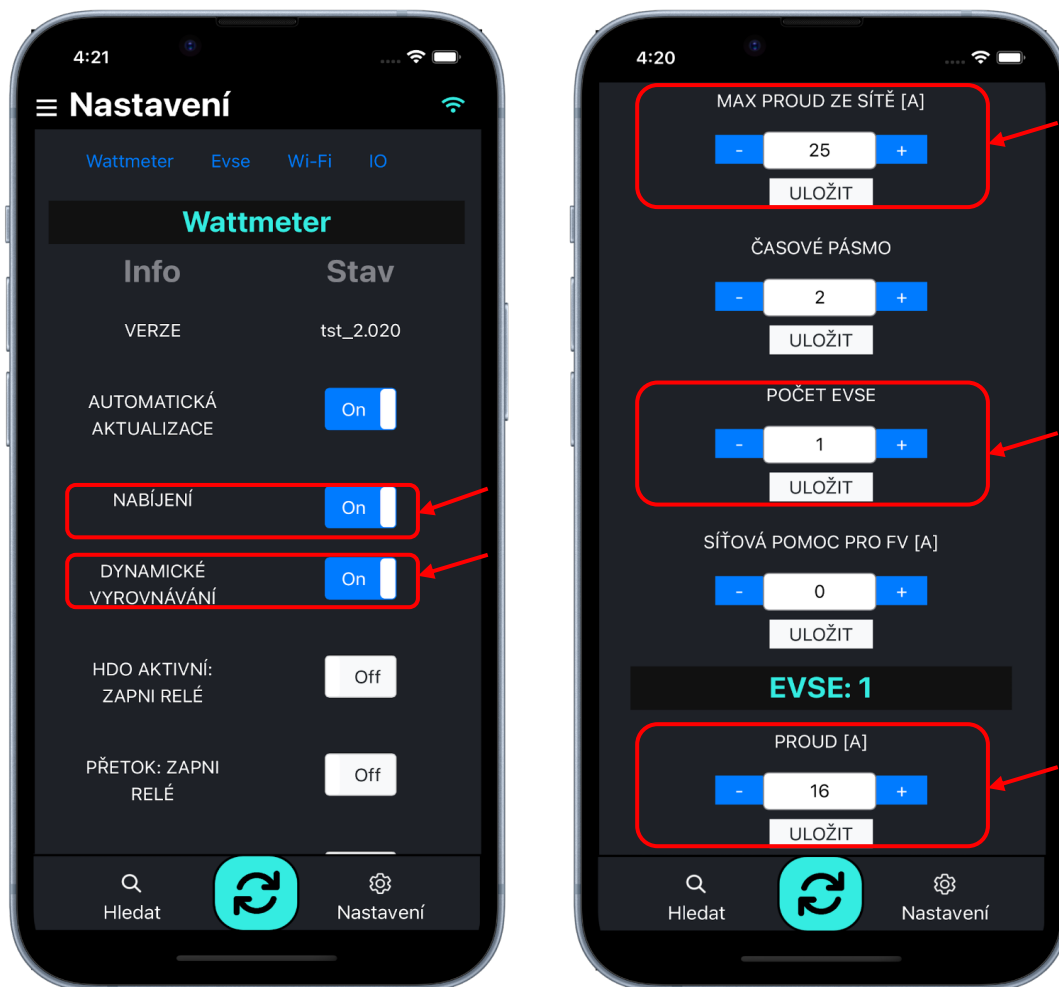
4:21

Nastavení

Wattmeter Evse Wi-Fi IO

Wattmeter

| Info | Stav |
|---|---|
| VERZE | tst_2.020 |
| AUTOMATICKÁ AKTUALIZACE | On |
| NABÍJENÍ | On |
| DYNAMICKÉ VYROVNÁVÁNÍ | On |
| HDO AKTIVNÍ: ZAPNI RELÉ | Off |
| PŘETOK: ZAPNI RELÉ | Off |

Hledat Nastavení

4:20

MAX PROUD ZE SÍTĚ [A]
- 25 +
ULOŽIT

ČASOVÉ PÁSMO
- 2 +
ULOŽIT

POČET EVSE
- 1 +
ULOŽIT

SÍŤOVÁ POMOC PRO FV [A]
- 0 +
ULOŽIT

EVSE: 1

PROUD [A]
- 16 +
ULOŽIT

Hledat Nastavení